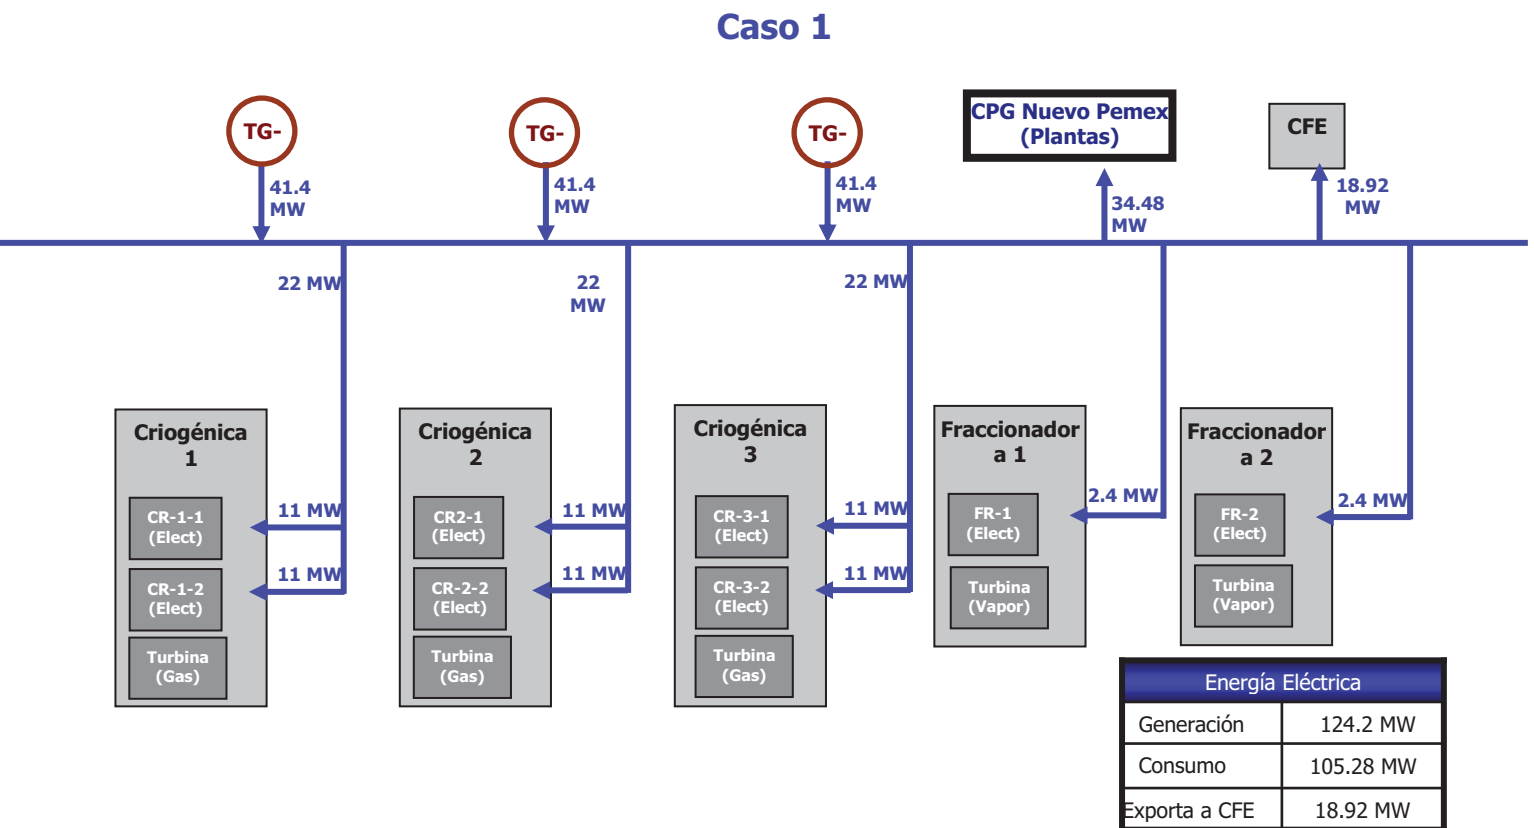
Caso 1

TG-

41.4 MW

TG-

41.4 MW

TG-

41.4 MW

CPG Nuevo Pemex (Plantas)

34.48 MW

CFE

18.92 MW

22 MW

22 MW

22 MW

Criogénica 1

CR-1-1 (Elect)

11 MW

CR-1-2 (Elect)

11 MW

Turbina (Gas)

Criogénica 2

CR2-1 (Elect)

11 MW

CR-2-2 (Elect)

11 MW

Turbina (Gas)

Criogénica 3

CR-3-1 (Elect)

11 MW

CR-3-2 (Elect)

11 MW

Turbina (Gas)

Fraccionador a 1

FR-1 (Elect)

2.4 MW

Turbina (Vapor)

Fraccionador a 2

FR-2 (Elect)

2.4 MW

Turbina (Vapor)

| Energía Eléctrica | |
|---|---|
| Generación | 124.2 MW |
| Consumo | 105.28 MW |
| Exporta a CFE | 18.92 MW |